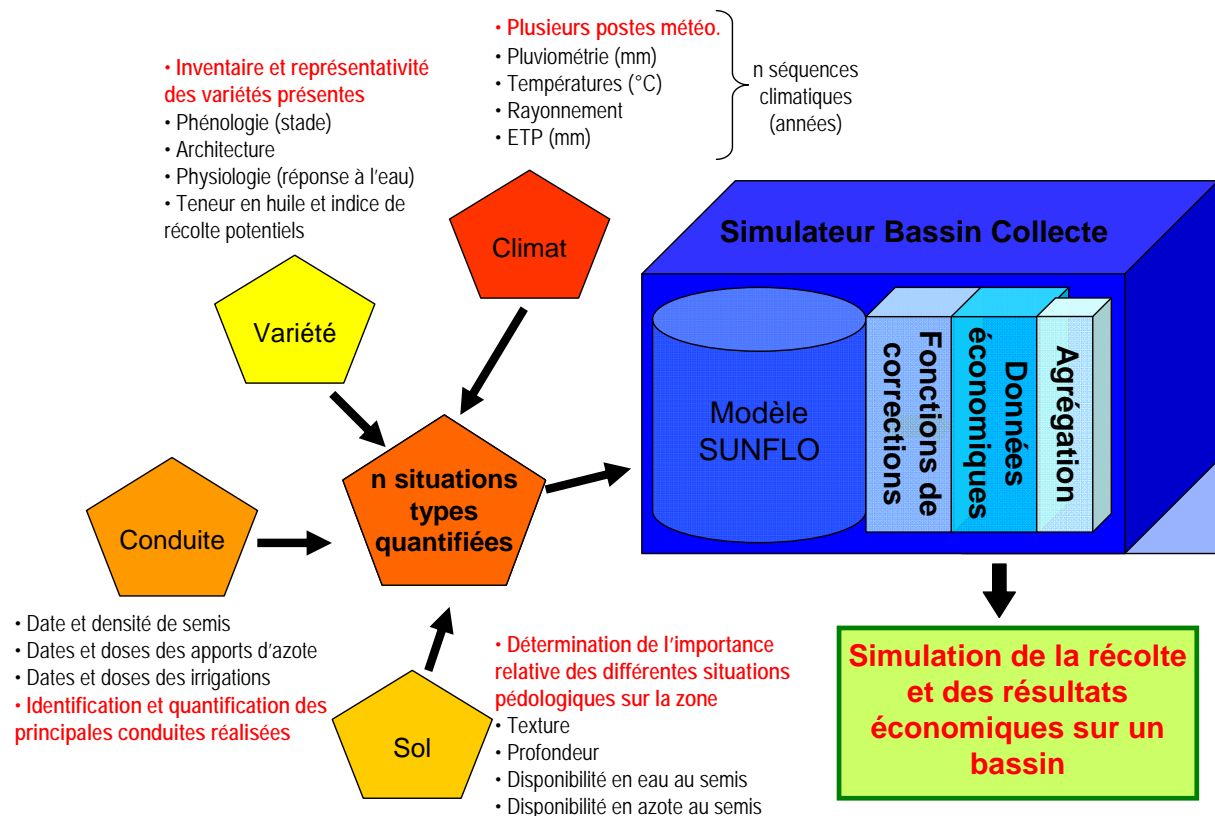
• Plusieurs postes météo.
• Pluviométrie (mm)
• Températures (°C)
• Rayonnement
• ETP (mm)

n séquences climatiques (années)

• Inventaire et représentativité des variétés présentes
• Phénologie (stade)
• Architecture
• Physiologie (réponse à l'eau)
• Teneur en huile et indice de récolte potentiels

Climat

Variété

Simulateur Bassin Collecte

Modèle SUNFLO

Fonctions de corrections

Données économiques

Agrégation

n situations types quantifiées

Conduite

• Date et densité de semis
• Dates et doses des apports d'azote
• Dates et doses des irrigations
• Identification et quantification des principales conduites réalisées

Sol

• Détermination de l'importance relative des différentes situations pédologiques sur la zone
• Texture
• Profondeur
• Disponibilité en eau au semis
• Disponibilité en azote au semis

Simulation de la récolte et des résultats économiques sur un bassin